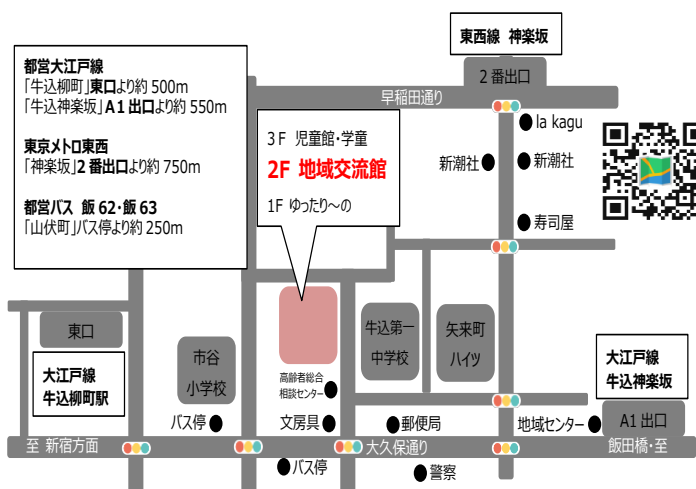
都営大江戸線
「牛込柳町」東口より約 500m
「牛込神楽坂」A1 出口より約 550m

東京メトロ東西
「神楽坂」2 番出口より約 750m

都営バス 飯 62・飯 63
「山伏町」バス停より約 250m

3F 児童館・学童
2F 地域交流館
1F ゆったり～の

東西線 神楽坂

2 番出口

早稲田通り

la kagu

新潮社

新潮社

寿司屋

東口

大江戸線
牛込柳町駅

市谷
小学校

牛込第一
中学校

矢来町
ハイツ

高齢者総合
相談センター

バス停

文房具

郵便局

地域センター

大江戸線
牛込神楽坂

A1 出口

至 新宿方面

大久保通り

飯田橋・至

バス停

警察